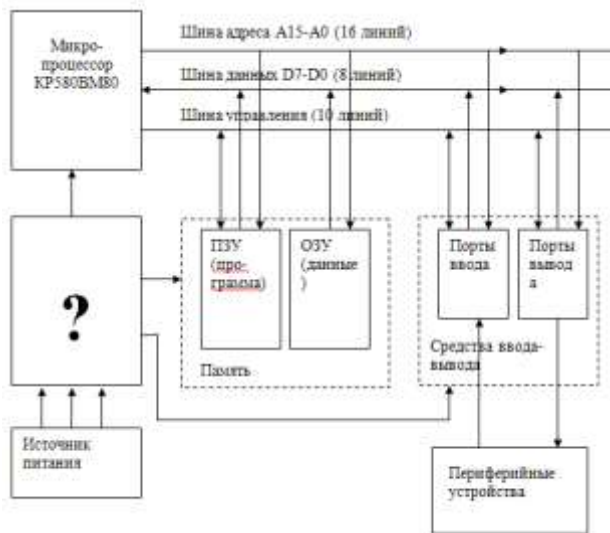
Микропроцессор КР580ВМ80

Шина адреса A15-A0 (16 линий)

Шина данных D7-D0 (8 линий)

Шина управления (10 линий)

?

ПЗУ (программа)

ОЗУ (данные)

Память

Порты ввода

Порты вывода

Средства ввода-вывода

Источник питания

Периферийные устройства